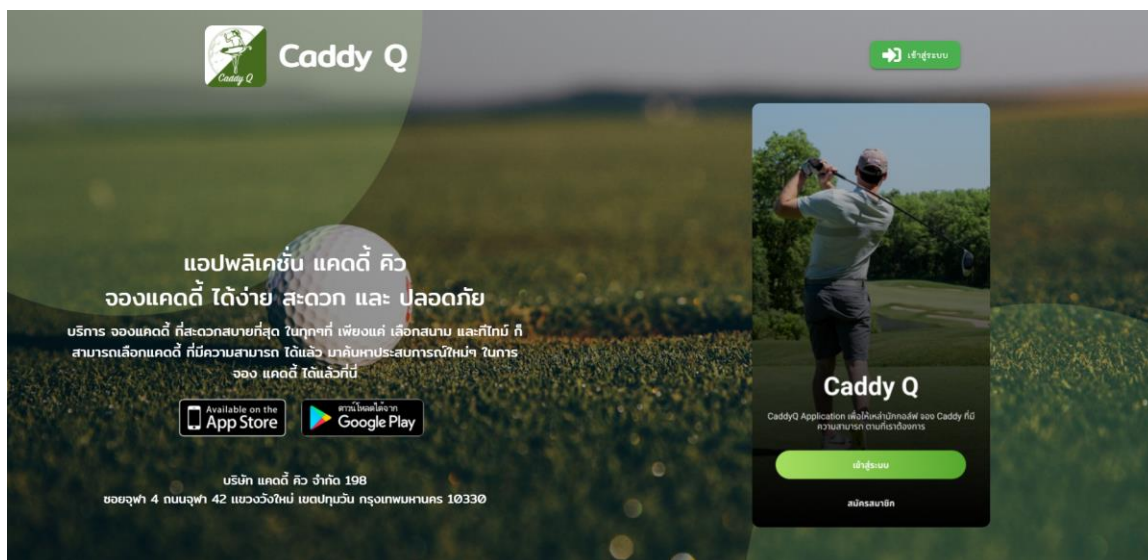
Caddy Q

Caddy Q

เข้าสู่ระบบ

แอปพลิเคชั่น แคดดี้ คิว
จองแคดดี้ ได้ง่าย สะดวก และ ปลอดภัย

บริการ จองแคดดี้ ที่สะดวกสบายที่สุด ในทุกๆที่ เพียงแค่ เลือกสนาม และทีไทม์ ก็สามารถเลือกแคดดี้ ที่มีความสามารถ ได้แล้ว มาค้นหาประสบการณ์ใหม่ๆ ในการ จอง แคดดี้ ได้แล้วที่นี่

Available on the App Store

ดาวน์โหลดได้จาก Google Play

บริษัท แคดดี้ คิว จำกัด 198
ซอยจุฬา 4 ถนนจุฬา 42 แขวงวังใหม่ เขตปทุมวัน กรุงเทพมหานคร 10330

Caddy Q

CaddyQ Application เพื่อให้เหล่านักกอล์ฟ จอง Caddy ที่มีความสามารถ ตามที่เราต้องการ

เข้าสู่ระบบ

สมัครสมาชิก